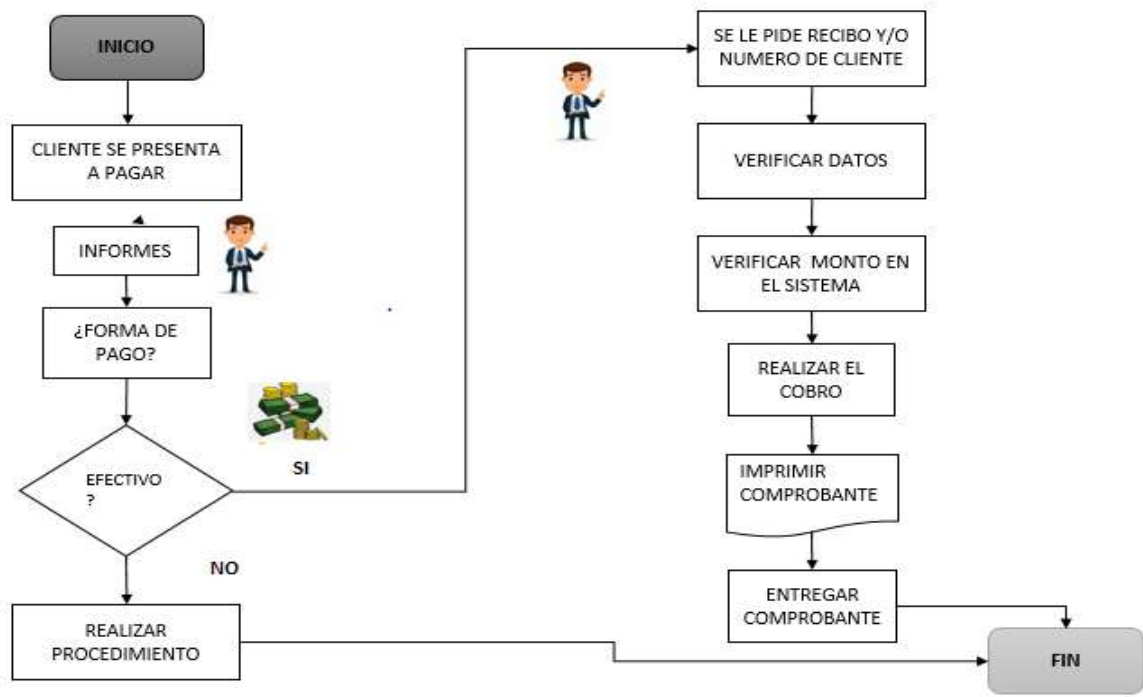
INICIO

CLIENTE SE PRESENTA A PAGAR

INFORMES

¿FORMA DE PAGO?

EFECTIVO ?

SI

NO

REALIZAR PROCEDIMIENTO

SE LE PIDE RECIBO Y/O NUMERO DE CLIENTE

VERIFICAR DATOS

VERIFICAR MONTO EN EL SISTEMA

REALIZAR EL COBRO

IMPRIMIR COMPROBANTE

ENTREGAR COMPROBANTE

FIN